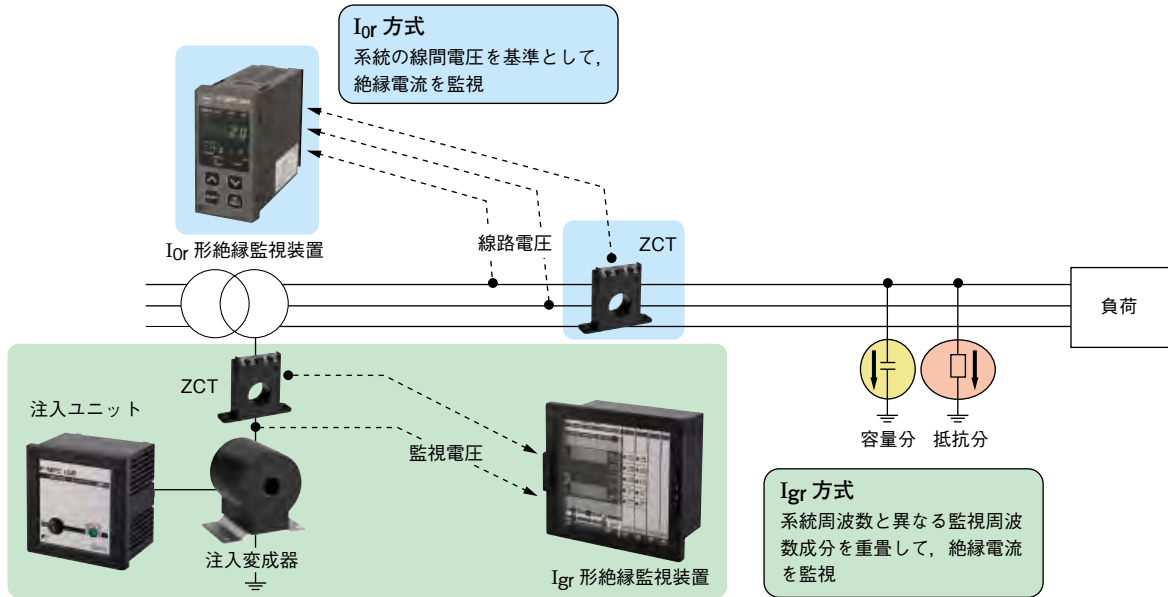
I0r 方式
系統の線間電圧を基準として，絶縁電流を監視

I0r 形絶縁監視装置

線路電圧

ZCT

負荷

ZCT

注入ユニット

監視電圧

容量分

抵抗分

注入変成器

Igr 形絶縁監視装置

Igr 方式
系統周波数と異なる監視周波数成分を重畳して，絶縁電流を監視